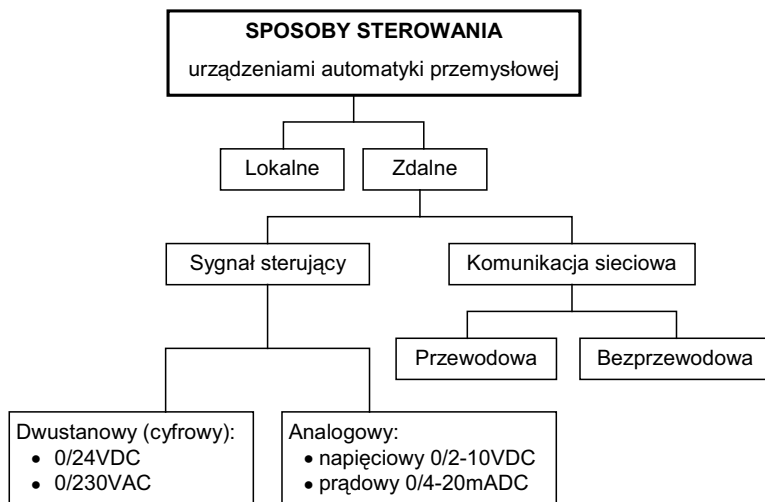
SPOSOBY STEROWANIA
urządzeniami automatyki przemysłowej

Lokalne

Zdalne

Sygnał sterujący

Komunikacja sieciowa

Przewodowa

Bezprzewodowa

Dwustanowy (cyfrowy):
• 0/24VDC
• 0/230VAC

Analogowy:
• napięciowy 0/2-10VDC
• prądowy 0/4-20mADC